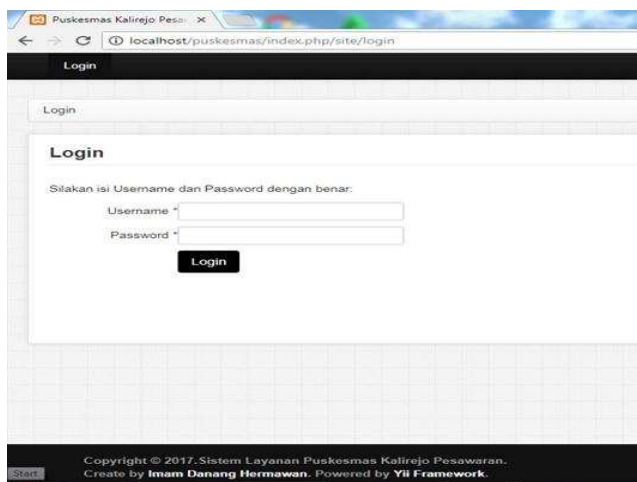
Puskesmas Kalirejo Pesa ×

localhost/puskesmas/index.php/site/login

Login

Login

Login

Silakan isi Username dan Password dengan benar:

Username *

Password *

Login

Copyright © 2017. Sistem Layanan Puskesmas Kalirejo Pesawaran.
Create by Imam Danang Hermawan. Powered by Yii Framework.

Start